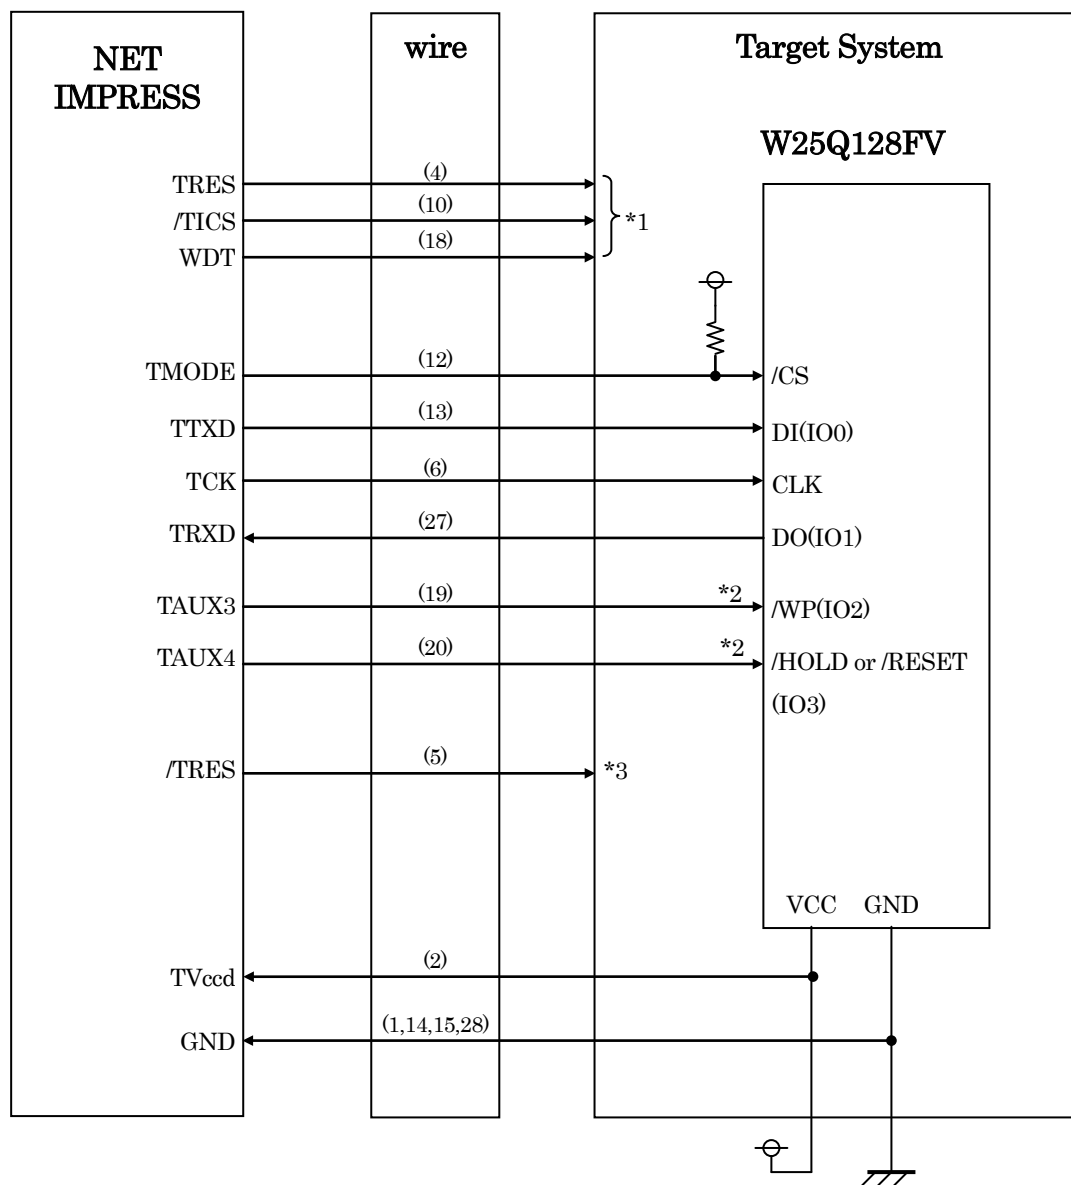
NET IMPRESS

wire

Target System

W25Q128FV

TRES
(4)
/TICS
(10)
*1
WDT
(18)

TMODE
(12)
/CS

TTXD
(13)
DI(IO0)

TCK
(6)
CLK

TRXD
(27)
DO(IO1)

TAUX3
(19)
*2
/WP(IO2)

TAUX4
(20)
*2
/HOLD or /RESET (IO3)

/TRES
(5)
*3

VCC GND

TVccd
(2)

GND
(1,14,15,28)